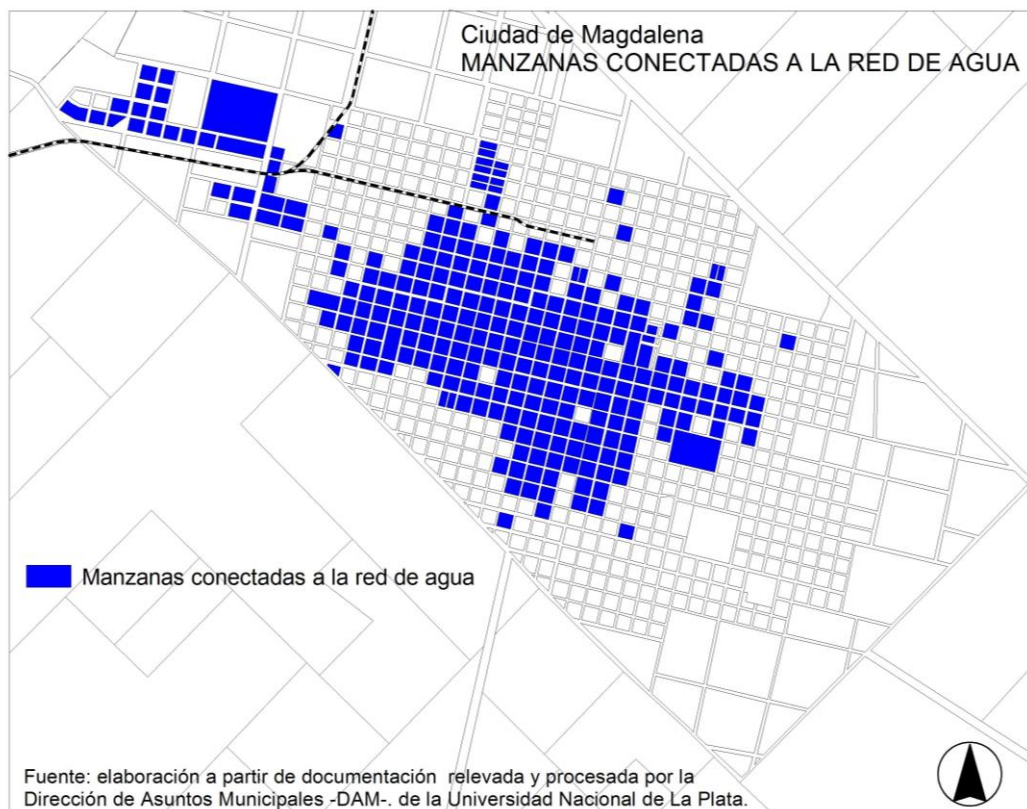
Ciudad de Magdalena
MANZANAS CONECTADAS A LA RED DE AGUA

Manzanas conectadas a la red de agua

Fuente: elaboración a partir de documentación relevada y procesada por la Dirección de Asuntos Municipales -DAM-. de la Universidad Nacional de La Plata.